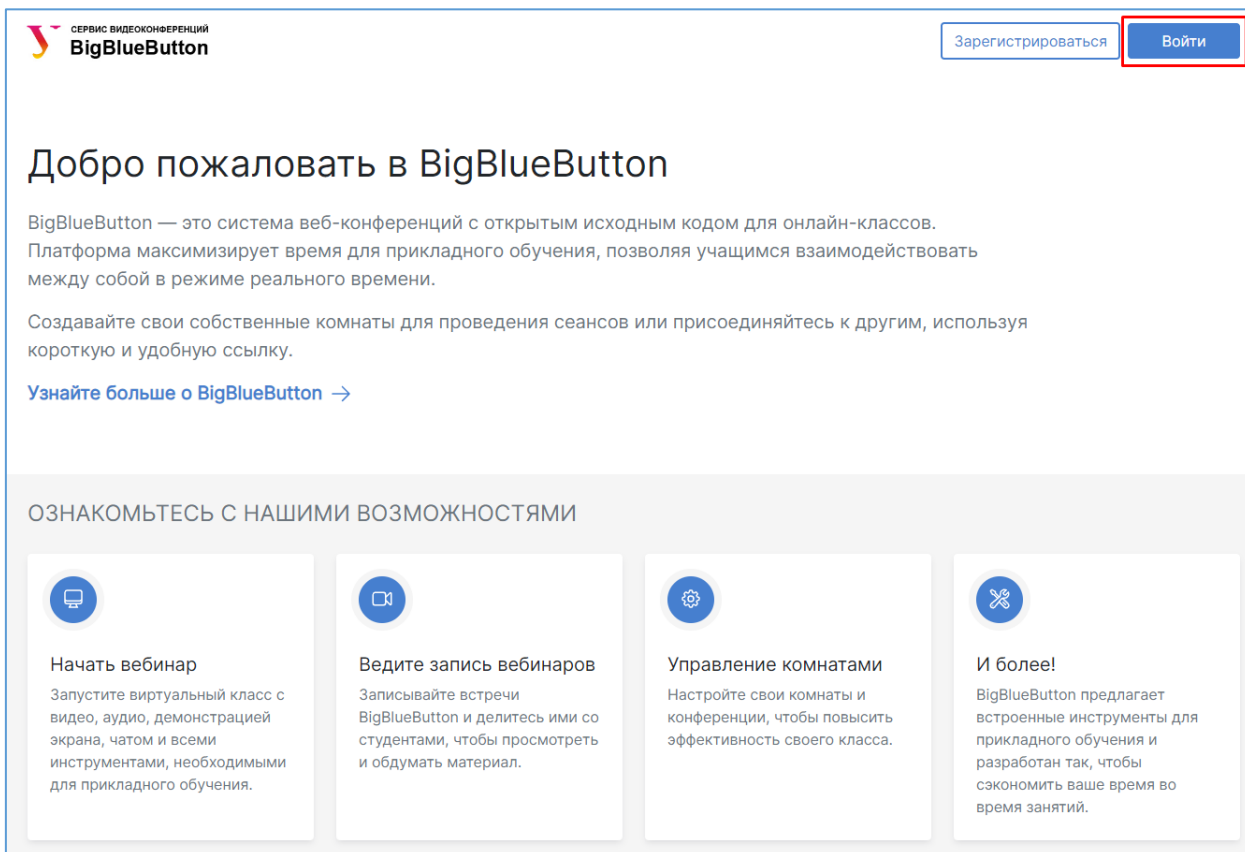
СЕРВИС ВИДЕОКОНФЕРЕНЦИЙ
BigBlueButton

Зарегистрироваться

Войти

Добро пожаловать в BigBlueButton

BigBlueButton — это система веб-конференций с открытым исходным кодом для онлайн-классов. Платформа максимизирует время для прикладного обучения, позволяя учащимся взаимодействовать между собой в режиме реального времени.

Создавайте свои собственные комнаты для проведения сеансов или присоединяйтесь к другим, используя короткую и удобную ссылку.

Узнайте больше о BigBlueButton →

ОЗНАКОМЬТЕСЬ С НАШИМИ ВОЗМОЖНОСТЯМИ

Начать вебинар
Запустите виртуальный класс с видео, аудио, демонстрацией экрана, чатом и всеми инструментами, необходимыми для прикладного обучения.

Ведите запись вебинаров
Записывайте встречи BigBlueButton и делитесь ими со студентами, чтобы просмотреть и обдумать материал.

Управление комнатами
Настройте свои комнаты и конференции, чтобы повысить эффективность своего класса.

И более!
BigBlueButton предлагает встроенные инструменты для прикладного обучения и разработан так, чтобы сэкономить ваше время во время занятий.